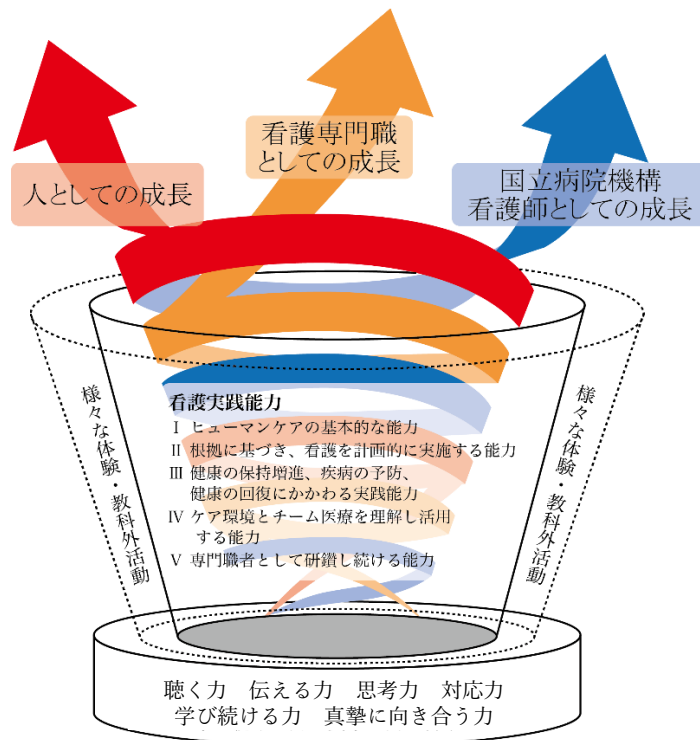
人としての成長

看護専門職
としての成長

国立病院機構
看護師としての成長

様々な体験・教科外活動

看護実践能力
Ⅰ ヒューマンケアの基本的な能力
Ⅱ 根拠に基づき、看護を計画的に実施する能力
Ⅲ 健康の保持増進、疾病の予防、健康の回復にかかわる実践能力
Ⅳ ケア環境とチーム医療を理解し活用する能力
Ⅴ 専門職者として研鑽し続ける能力

様々な体験・教科外活動

聴く力 伝える力 思考力 対応力
学び続ける力 真摯に向き合う力